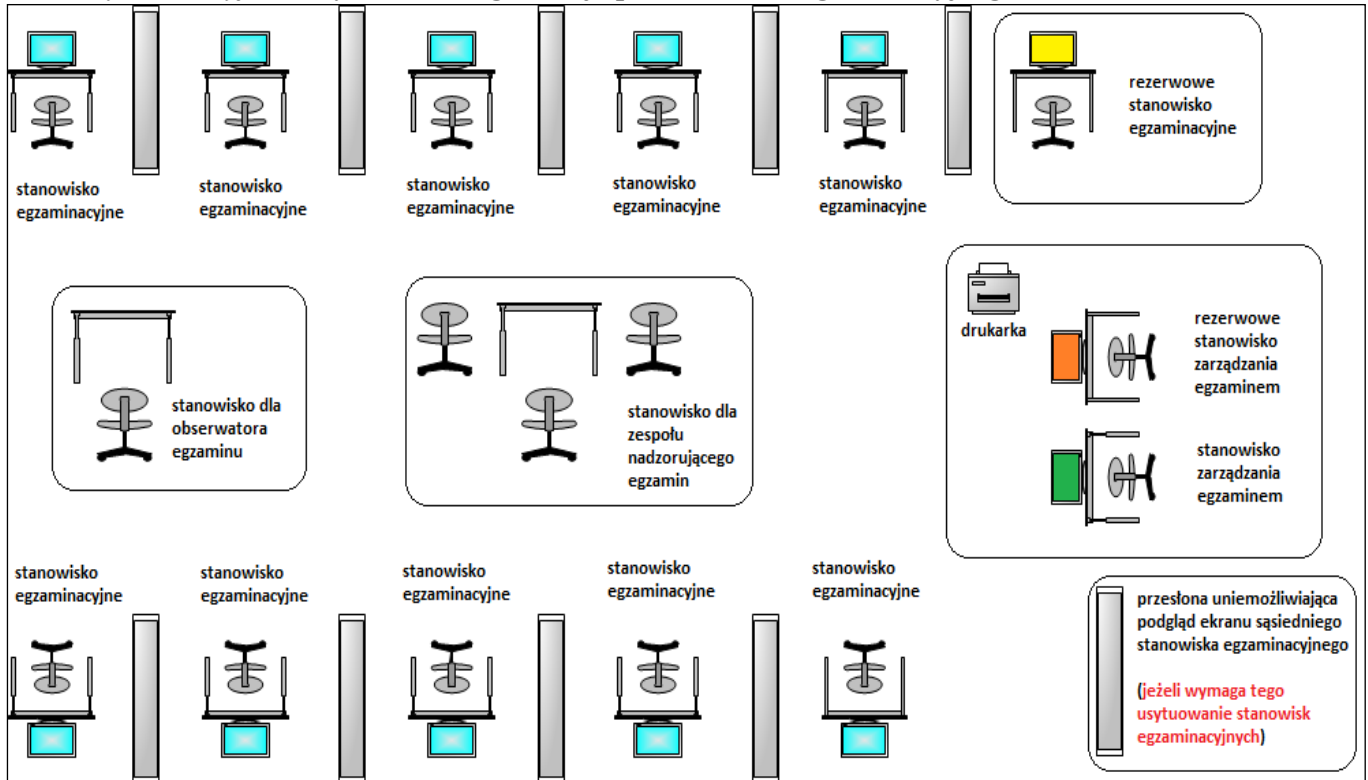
stanowisko egzaminacyjne

stanowisko egzaminacyjne

stanowisko egzaminacyjne

stanowisko egzaminacyjne

stanowisko egzaminacyjne

rezerwowe stanowisko egzaminacyjne

drukarka

rezerwowe stanowisko zarządzania egzaminem

stanowisko zarządzania egzaminem

stanowisko dla obserwatora egzaminu

stanowisko dla zespołu nadzorującego egzamin

stanowisko egzaminacyjne

stanowisko egzaminacyjne

stanowisko egzaminacyjne

stanowisko egzaminacyjne

stanowisko egzaminacyjne

przesłona uniemożliwiająca podgląd ekranu sąsiedniego stanowiska egzaminacyjnego

(jeżeli wymaga tego usytuowanie stanowisk egzaminacyjnych)